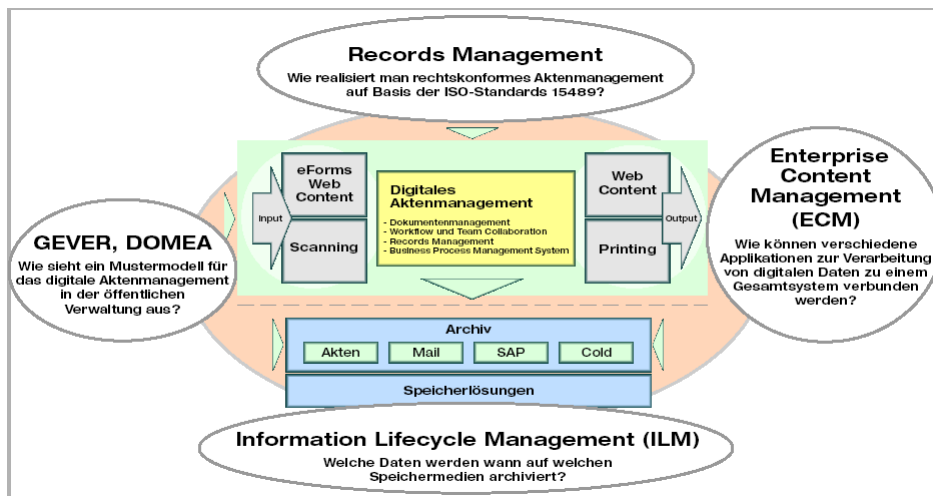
Records Management
Wie realisiert man rechtskonformes Aktenmanagement auf Basis der ISO-Standards 15489?

GEVER, DOMEA
Wie sieht ein Mustermodell für das digitale Aktenmanagement in der öffentlichen Verwaltung aus?

Input

eForms Web Content

Scanning

Digitales Aktenmanagement
- Dokumentenmanagement
- Workflow und Team Collaboration
- Records Management
- Business Process Management System

Web Content

Printing

Output

Enterprise Content Management (ECM)
Wie können verschiedene Applikationen zur Verarbeitung von digitalen Daten zu einem Gesamtsystem verbunden werden?

Archiv

Akten

Mail

SAP

Cold

Speicherlösungen

Information Lifecycle Management (ILM)
Welche Daten werden wann auf welchen Speichermedien archiviert?